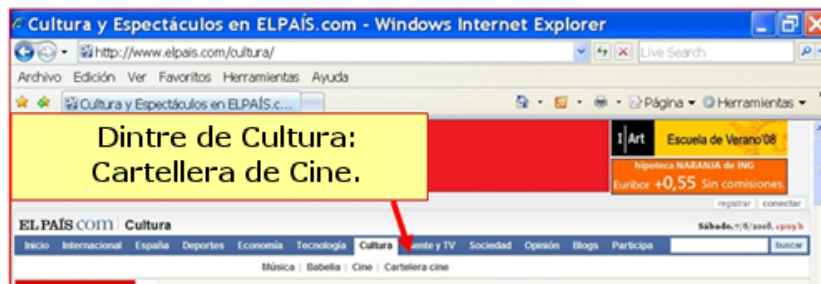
Cultura y Espectáculos en ELPAÍS.com - Windows Internet Explorer

http://www.elpais.com/cultura/

Live Search

Archivo Edición Ver Favoritos Herramientas Ayuda

Cultura y Espectáculos en ELPAÍS.c...

Página Herramientas

Dintre de Cultura: Cartellera de Cine.

Art Escuela de Verano'08

hipoteca NARANJA de ING

Euribor +0,55 Sin comisiones.

registrar conectar

ELPAÍS.com Cultura

Sábado, 7/6/2008, 13:09 h

Inicio Internacional España Deportes Economía Tecnología Cultura Gente y TV Sociedad Opinión Blogs Participa buscar

Música | Babelia | Cine | Cartelera cine